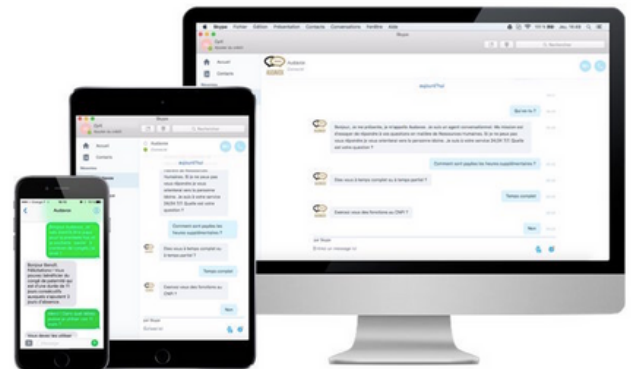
Skype Fichier Edition Présentation Contacts Conversations Fenêtre Aide

Skype

Cyril

Ajouter du crédit

Rechercher

Accueil

Contacts

Récentes

Audiene

Connecté

aujourd'hui

Qui es-tu ?

Bonjour, Je me présente, je m'appelle Audiene. Je suis un agent conversationnel. Ma mission est d'essayer de répondre à vos questions en matière de Ressources Humaines. Si je ne peux pas vous répondre je vous orienterai vers la personne idoine. Je suis à votre service 24/24 7/7. Quelle est votre question ?

Comment sont payées les heures supplémentaires ?

Etes-vous à temps complet ou à temps partiel ?

Temps complet

Exercez-vous des fonctions au CNF ?

Non

par Skype

Écrire un message ici

Bonjour Benoît. Félicitations ! Vous pouvez bénéficier du congé de paternité qui est d'une durée de 11 jours consécutifs auxquels s'ajoutent 3 jours d'absence.

Vous devez les utiliser